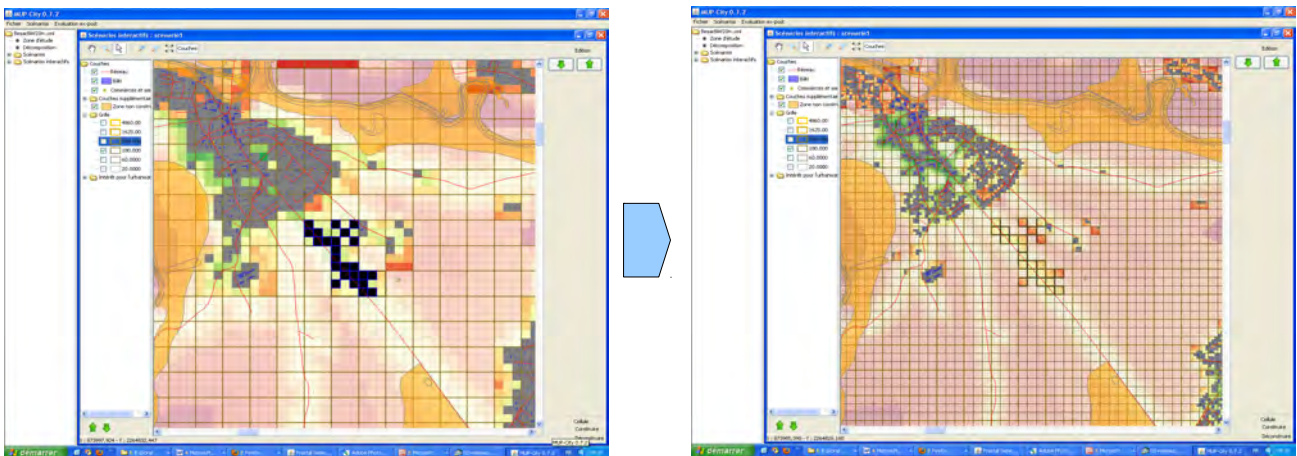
MUP-City 0.7.2
Fichier Scénarios Evaluation ex-post
BesacBAU20m.xml
Zone d'étude
Décomposition
Scénarios
Scénarios interactifs
Scénarios interactifs : scenario1
Couches
Edition
Couches
Réseau
Bâti
Commerces et se
Couches supplémentair
Zone non constr
Grille
4860.00
1620.00
540.00
180.000
60.0000
20.0000
Intérêt pour l'urbanisat
Cellule
Construire
Déconstruire
démarrer
MUP-City 0.7.2

MUP-City 0.7.2
Fichier Scénarios Evaluation ex-post
BesacBAU20m.xml
Zone d'étude
Décomposition
Scénarios
Scénarios interactifs
Scénarios interactifs : scenario1
Couches
Edition
Couches
Réseau
Bâti
Commerces et se
Couches supplémentair
Zone non constr
Grille
4860.00
1620.00
540.00
180.000
60.0000
20.0000
Intérêt pour l'urbanisat
Cellule
Construire
Déconstruire
démarrer